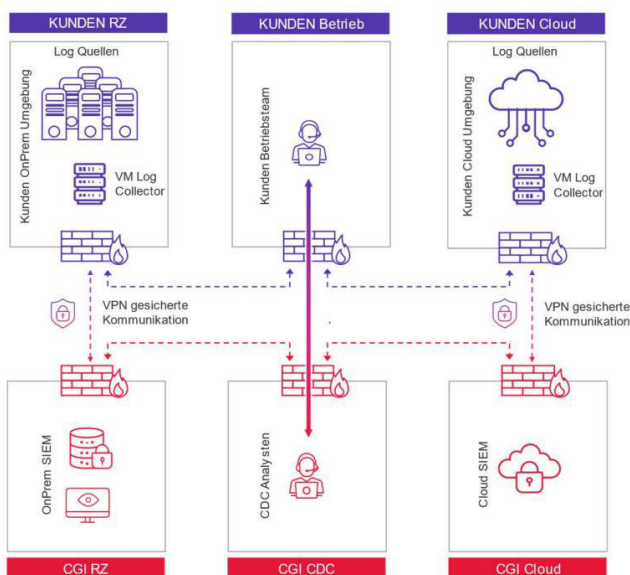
KUNDEN RZ

Log Quellen

Kunden OnPrem Umgebung

VM Log Collector

KUNDEN Betrieb

Kunden Betriebsteam

KUNDEN Cloud

Log Quellen

Kunden Cloud Umgebung

VM Log Collector

VPN gesicherte Kommunikation

VPN gesicherte Kommunikation

OnPrem SIEM

CGI RZ

CDC Analysten

CGI CDC

Cloud SIEM

CGI Cloud